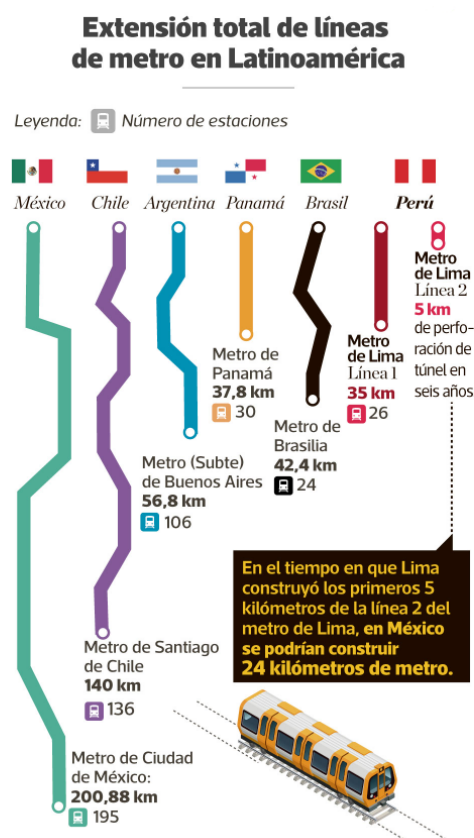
Extensión total de líneas de metro en Latinoamérica

Leyenda: Número de estaciones

México Chile Argentina Panamá Brasil Perú

Metro de Lima Línea 2
5 km
de perforación de túnel en seis años

Metro de Lima Línea 1
35 km
26

Metro de Panamá
37,8 km
30

Metro de Brasilia
42,4 km
24

Metro (Subte) de Buenos Aires
56,8 km
106

En el tiempo en que Lima construyó los primeros 5 kilómetros de la línea 2 del metro de Lima, en México se podrían construir 24 kilómetros de metro.

Metro de Santiago de Chile
140 km
136

Metro de Ciudad de México:
200,88 km
195